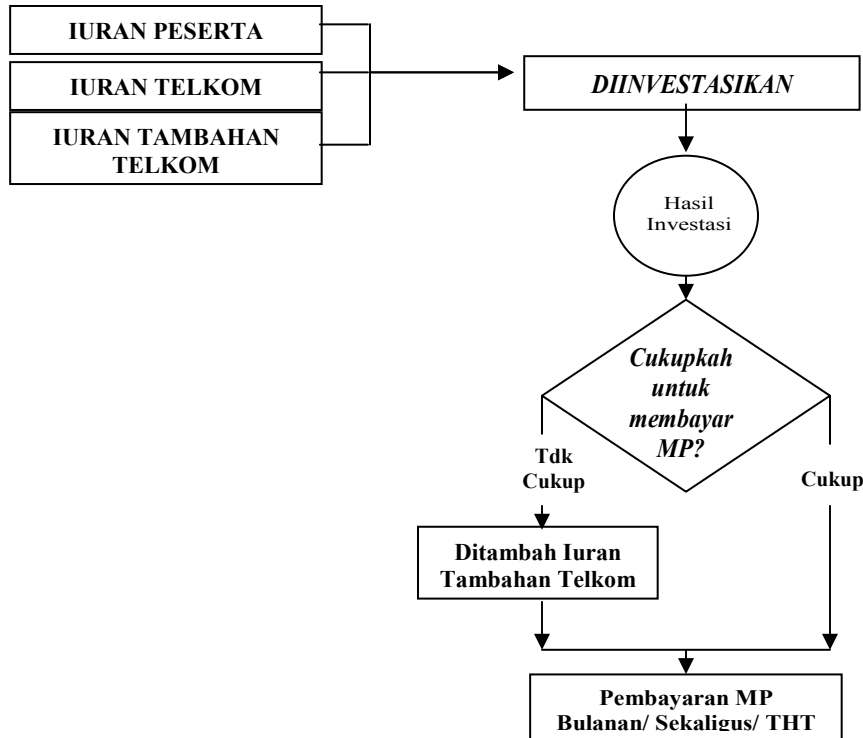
IURAN PESERTA

IURAN TELKOM

IURAN TAMBAHAN TELKOM

DIINVESTASIKAN

Hasil Investasi

Cukupkah untuk membayar MP?

Tdk Cukup

Cukup

Ditambah Iuran Tambahan Telkom

Pembayaran MP Bulanan/ Sekaligus/ THT